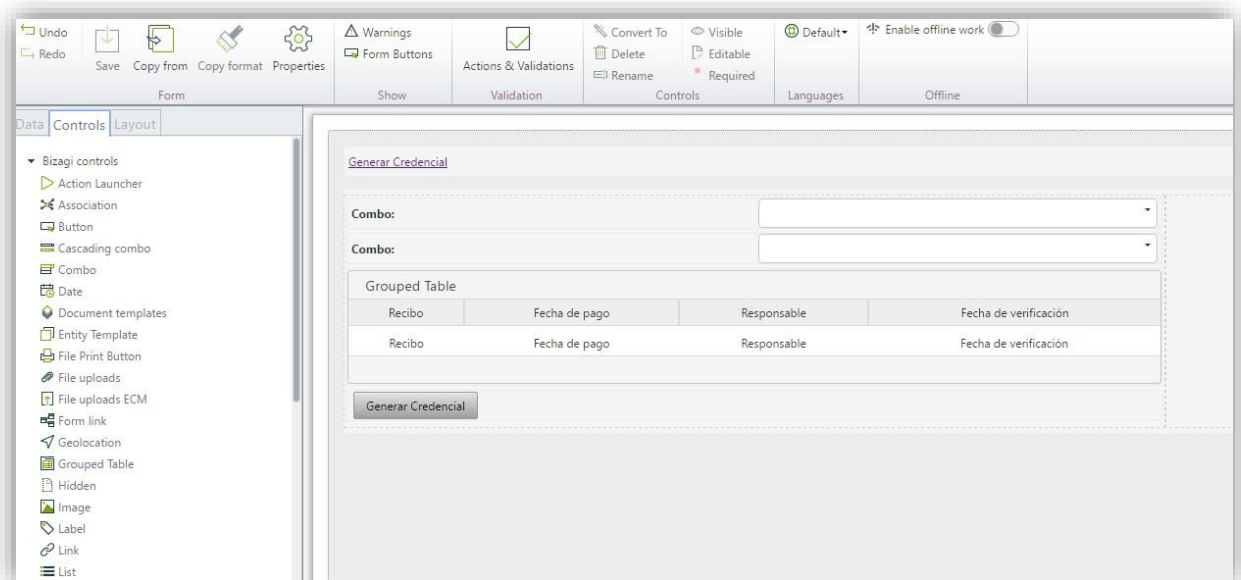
Undo
Redo
Save Copy from Copy format Properties
Form
Warnings
Form Buttons
Show
Actions & Validations
Validation
Convert To
Delete
Rename
Visible
Editable
Required
Controls
Default
Languages
Enable offline work
Offline

Data Controls Layout

Bizagi controls
Action Launcher
Association
Button
Cascading combo
Combo
Date
Document templates
Entity Template
File Print Button
File uploads
File uploads ECM
Form link
Geolocation
Grouped Table
Hidden
Image
Label
Link
List

Generar Credencial

Combo:
Combo:

Grouped Table

| Recibo | Fecha de pago | Responsable | Fecha de verificación |
|---|---|---|---|
| Recibo | Fecha de pago | Responsable | Fecha de verificación |

Generar Credencial